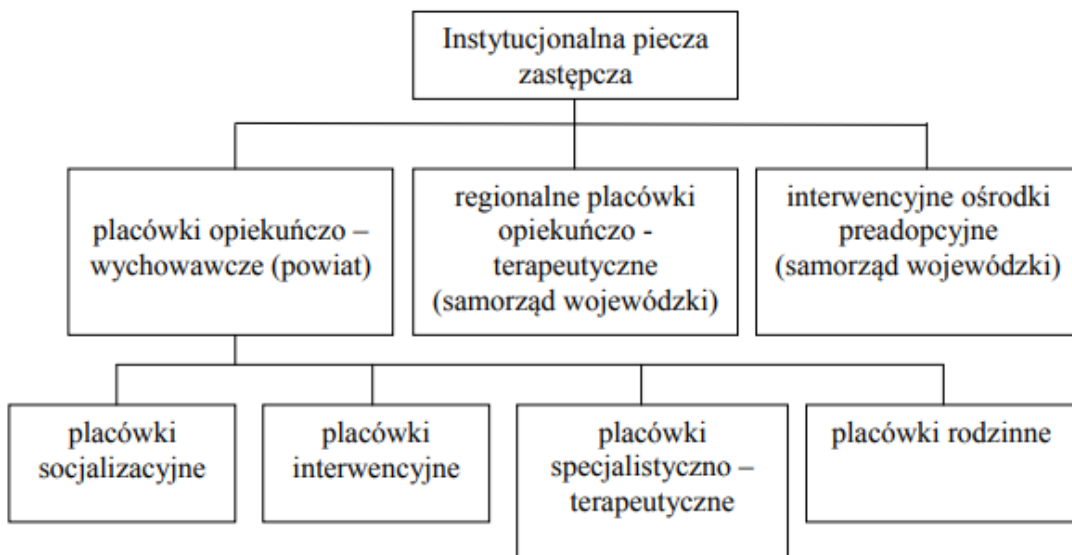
Instytucjonalna piecza zastępcza

placówki opiekuńczo – wychowawcze (powiat)

regionalne placówki opiekuńczo - terapeutyczne (samorząd wojewódzki)

interwencyjne ośrodki preadopcyjne (samorząd wojewódzki)

placówki socjalizacyjne

placówki interwencyjne

placówki specjalistyczno – terapeutyczne

placówki rodzinne